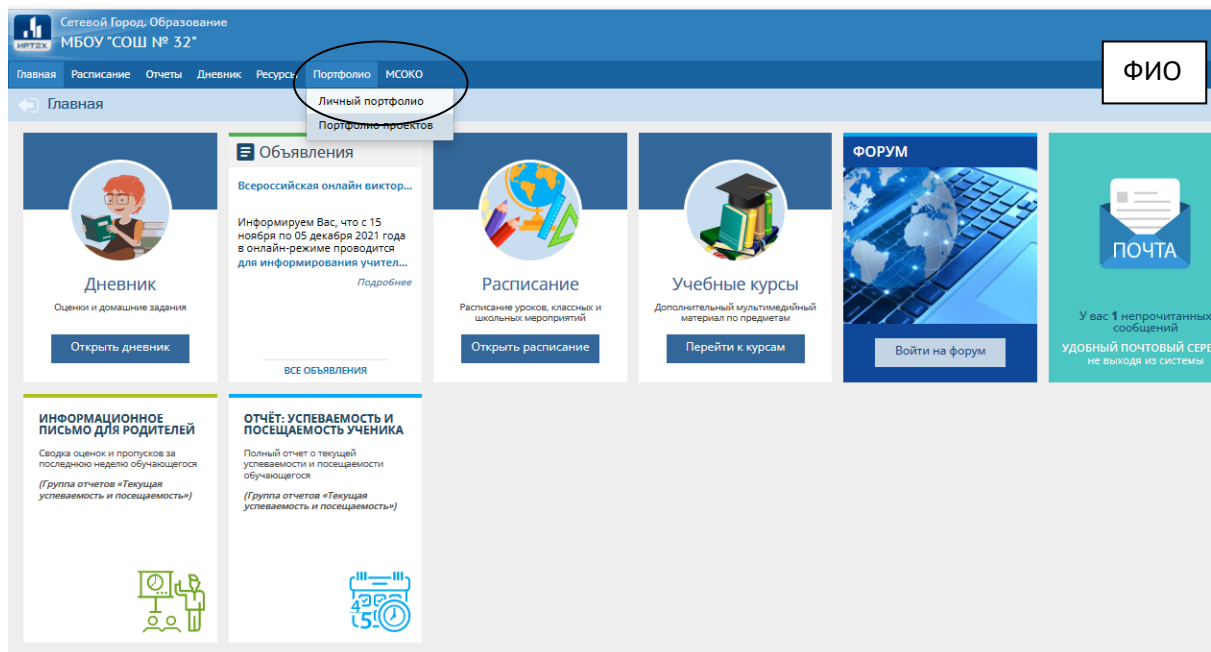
ИРТЕХ
Сетевой Город. Образование
МБОУ "СОШ № 32"

Главная Расписание Отчеты Дневник Ресурсы Портфолио МСОКО

ФИО

Главная

Личный портфолио
Портфолио проектов

Дневник
Оценки и домашние задания
Открыть дневник

Объявления
Всероссийская онлайн виктор...
Информируем Вас, что с 15 ноября по 05 декабря 2021 года в онлайн-режиме проводится для информирования учител...
Подробнее
ВСЕ ОБЪЯВЛЕНИЯ

Расписание
Расписание уроков, классных и школьных мероприятий
Открыть расписание

Учебные курсы
Дополнительный мультимедийный материал по предметам
Перейти к курсам

ФОРУМ
Войти на форум

ПОЧТА
У вас 1 непрочитанных сообщений
УДОБНЫЙ ПОЧТОВЫЙ СЕРВ
не выходя из системы

ИНФОРМАЦИОННОЕ ПИСЬМО ДЛЯ РОДИТЕЛЕЙ
Сводка оценок и пропусков за последнюю неделю обучающегося
(Группа отчетов «Текущая успеваемость и посещаемость»)

ОТЧЁТ: УСПЕВАЕМОСТЬ И ПОСЕЩАЕМОСТЬ УЧЕНИКА
Полный отчет о текущей успеваемости и посещаемости обучающегося
(Группа отчетов «Текущая успеваемость и посещаемость»)

4
5